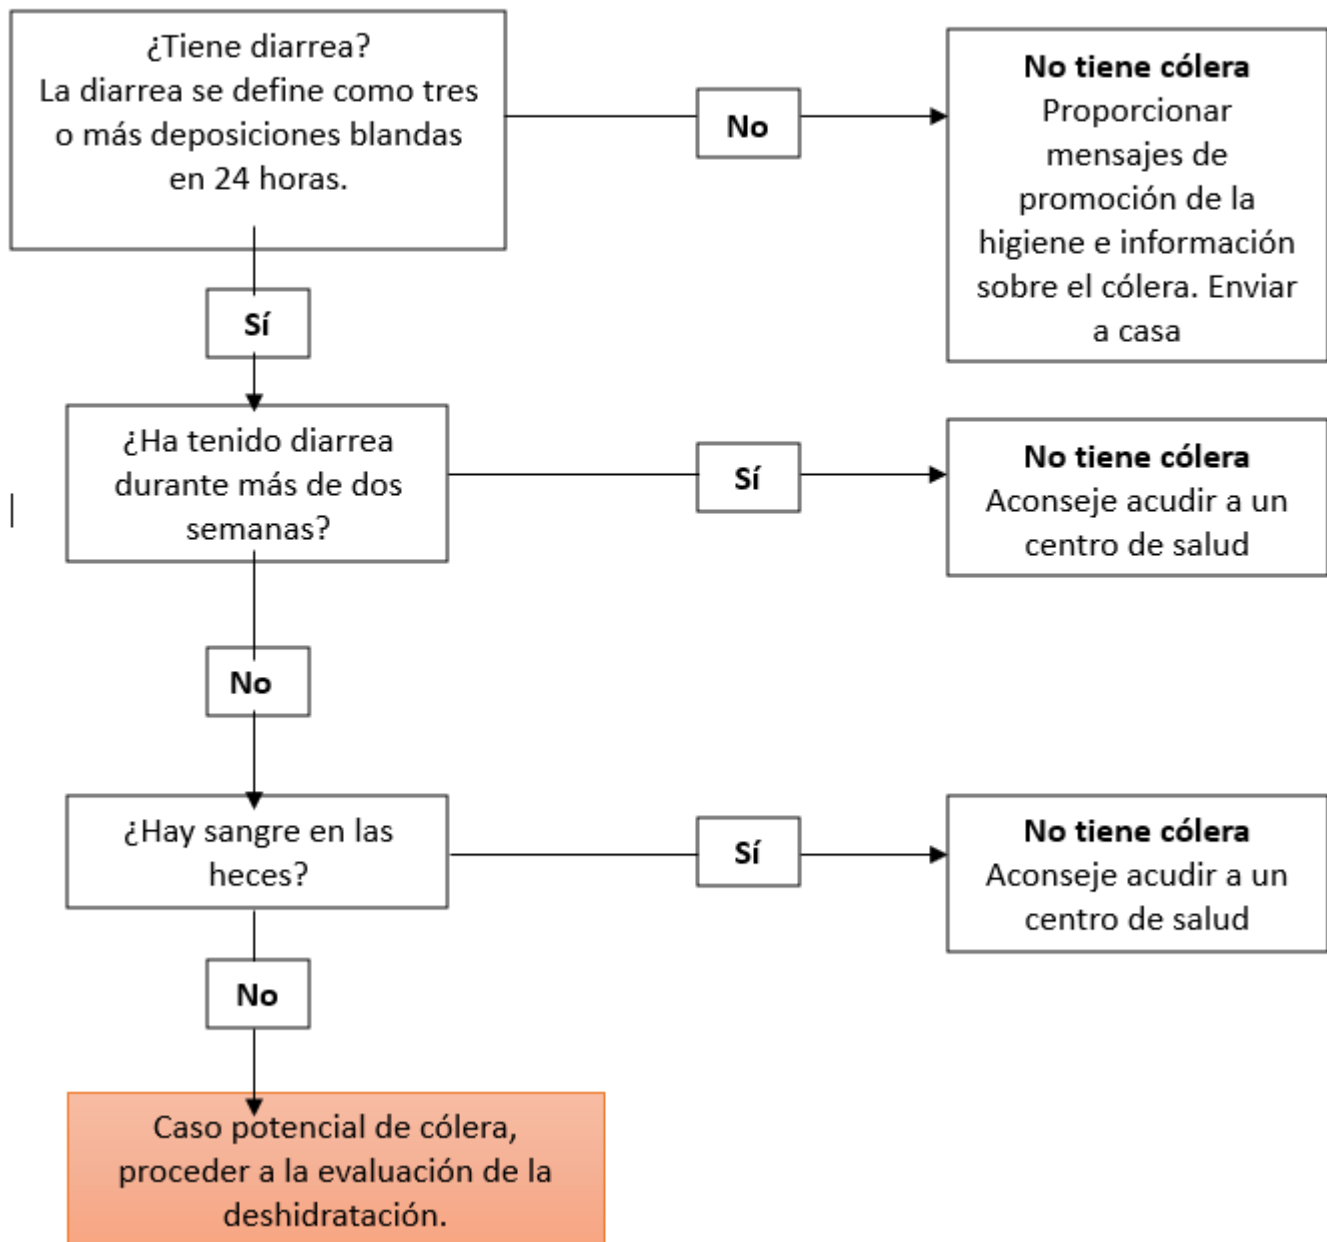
¿Tiene diarrea?
La diarrea se define como tres o más deposiciones blandas en 24 horas.

No

**No tiene cólera**
Proporcionar mensajes de promoción de la higiene e información sobre el cólera. Enviar a casa

Sí

¿Ha tenido diarrea durante más de dos semanas?

Sí

**No tiene cólera**
Aconseje acudir a un centro de salud

No

¿Hay sangre en las heces?

Sí

**No tiene cólera**
Aconseje acudir a un centro de salud

No

Caso potencial de cólera, proceder a la evaluación de la deshidratación.